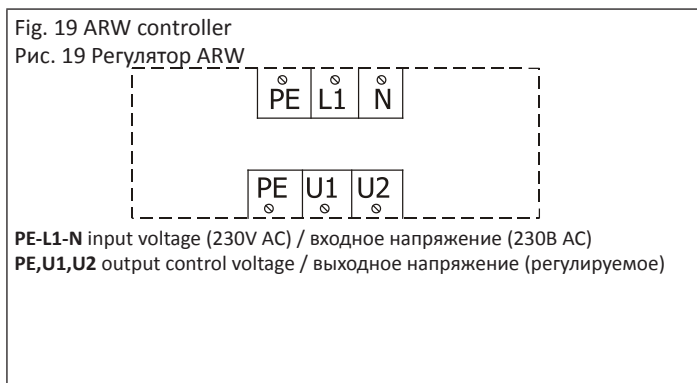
Fig. 19 ARW controller
Рис. 19 Регулятор ARW

| PE | L1 | N |
|---|---|---|

| PE | U1 | U2 |
|---|---|---|

**PE-L1-N** input voltage (230V AC) / входное напряжение (230В AC)
**PE,U1,U2** output control voltage / выходное напряжение (регулируемое)